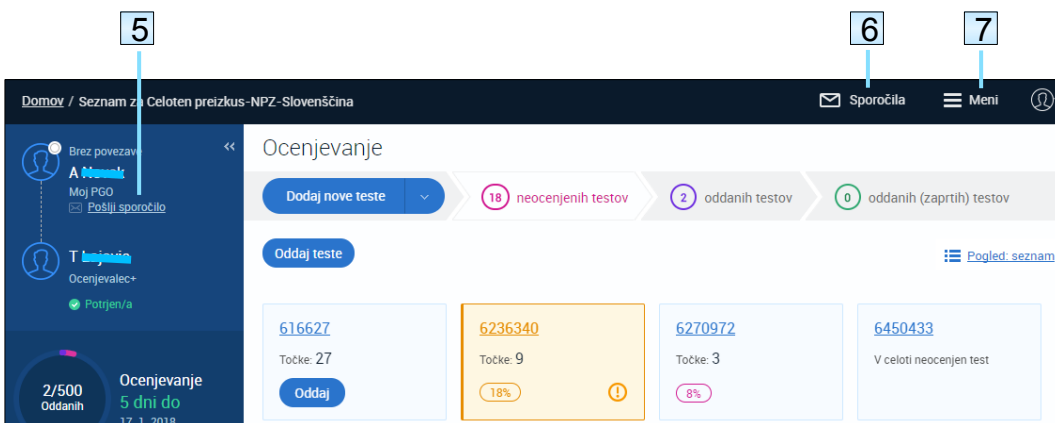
5

6

7

Domov / Seznam za Celoten preizkus-NPZ-Slovenščina

Sporočila

Meni

Brez povezave

A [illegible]

Moj PGO

Pošlji sporočilo

T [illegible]

Ocenjevalec+

Potrjen/a

2/500
Oddanih

Ocenjevanje
5 dni do
17. 1. 2018

Ocenjevanje

Dodaj nove teste

18 neocenjenih testov

2 oddanih testov

0 oddanih (zaprtih) testov

Oddaj teste

Pogled: seznam

616627
Točke: 27
Oddaj

6236340
Točke: 9
18%

6270972
Točke: 3
8%

6450433
V celoti neocenjen test